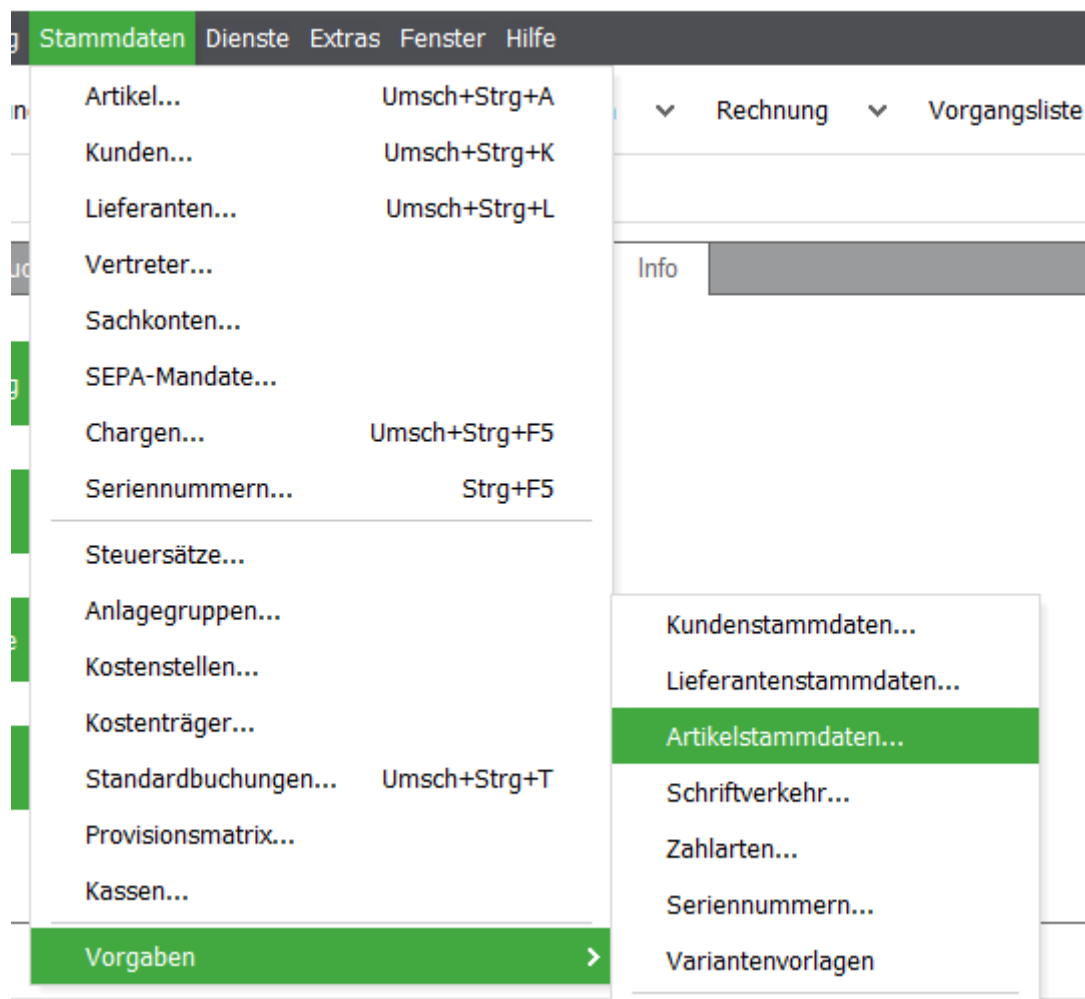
g Stammdaten Dienste Extras Fenster Hilfe

Artikel... Umsch+Strg+A
Kunden... Umsch+Strg+K
Lieferanten... Umsch+Strg+L
Vertreter...
Sachkonten...
SEPA-Mandate...
Chargen... Umsch+Strg+F5
Seriennummern... Strg+F5
Steuersätze...
Anlagegruppen...
Kostenstellen...
Kostenträger...
Standardbuchungen... Umsch+Strg+T
Provisionsmatrix...
Kassen...
Vorgaben

Rechnung Vorgangsliste

Info

Kundenstammdaten...
Lieferantenstammdaten...
Artikelstammdaten...
Schriftverkehr...
Zahlarten...
Seriennummern...
Variantenvorlagen